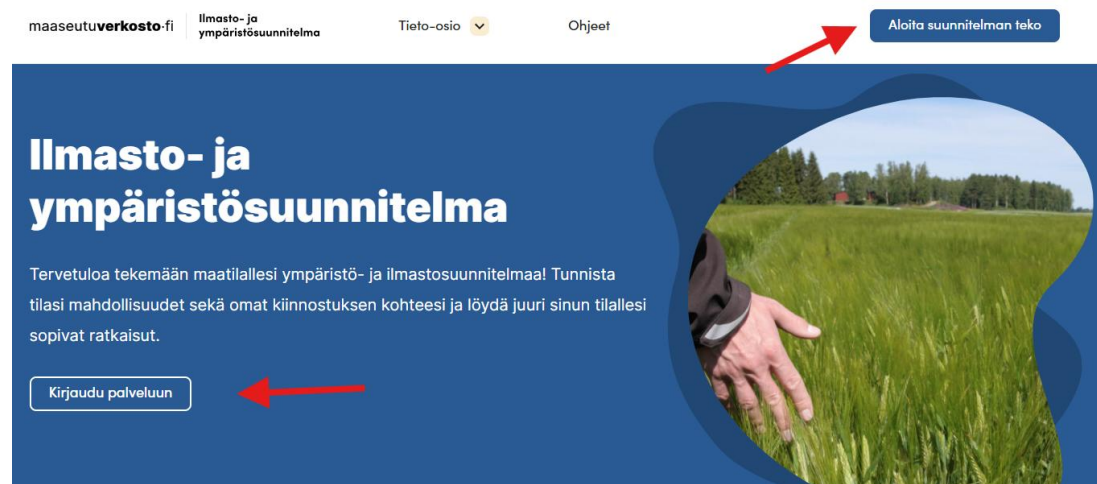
maaseutuverkosto·fi Ilmasto- ja ympäristösuunnitelma Tieto-osio Ohjeet Aloita suunnitelman teko

Ilmasto- ja ympäristösuunnitelma

Tervetuloa tekemään maatilallesi ympäristö- ja ilmastosuunnitelmaa! Tunnista tilasi mahdollisuudet sekä omat kiinnostuksen kohteesi ja löydä juuri sinun tilallesi sopivat ratkaisut.

Kirjaudu palveluun